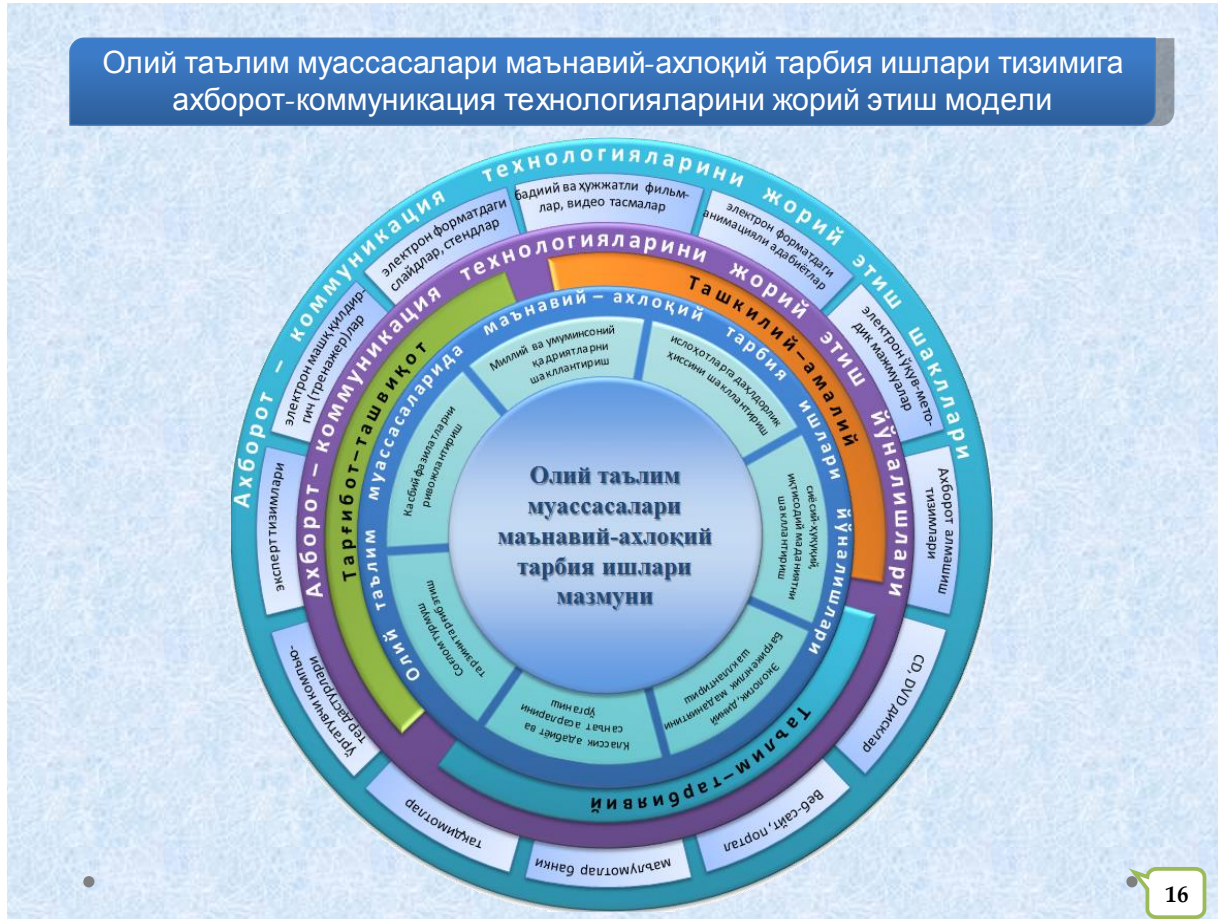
Олий таълим муассасалари маънавий-ахлоқий тарбия ишлари тизимига ахборот-коммуникация технологияларини жорий этиш модели

Ахборот – коммуникация технологияларини жорий этиш шакллари

бадиий ва ҳужжатли фильмлар, видео тасмалар

электрон форматдаги анимацияли адабиётлар

электрон ўқув-методик мажмуалар

Ахборот алмашиш тизимлари

CD, DVD дисклар

Веб-сайт, портал

маълумотлар банки

тақдимотлар

ўргатувчи компьютер дастурлари

эксперт тизимлари

электрон машқ қилдиргич (тренажер)лар

электрон форматдаги слайдлар, стендлар

Ахборот – коммуникация технологияларини жорий этиш йўналишлари

Ташкилий–амалий

Таълим–тарбиявий

Тарғибот–ташвиқот

Олий таълим муассасаларида маънавий – ахлоқий тарбия ишлари йўналишлари

Миллий ва умуминсоний қадриятларни шакллантириш

исломотларга даҳлдорлик ҳиссини шакллантириш

сиёсий-ҳуқуқий, иқтисодий маданиятни шакллантириш

экологик, диний бағрикенглик маданиятини шакллантириш

Классик адабиёт ва санъат асарларини ўрганиш

Соғлом турмуш тарзини тарғиб этиш

Касбий фазилатларни ривожлантириш

Олий таълим муассасалари маънавий-ахлоқий тарбия ишлари мазмуни

16